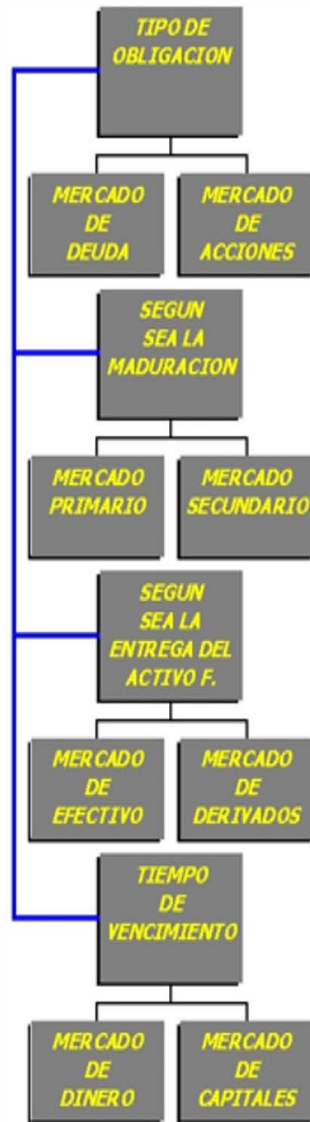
TIPO DE OBLIGACION

MERCADO DE DEUDA

MERCADO DE ACCIONES

SEGUN SEA LA MADURACION

MERCADO PRIMARIO

MERCADO SECUNDARIO

SEGUN SEA LA ENTREGA DEL ACTIVO F.

MERCADO DE EFECTIVO

MERCADO DE DERIVADOS

TIEMPO DE VENCIMIENTO

MERCADO DE DINERO

MERCADO DE CAPITALES